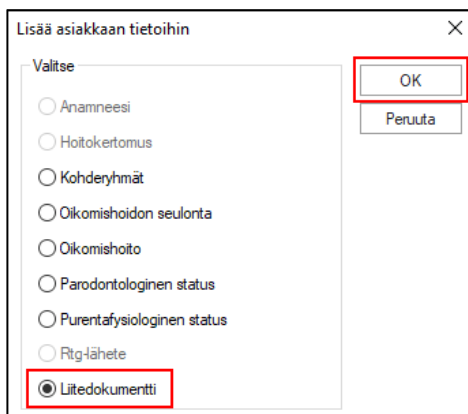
Lisää asiakkaan tietoihin

X

Valitse

Anamneesi

Hoitokertomus

Kohderyhmät

Oikomishoidon seulonta

Oikomishoito

Parodontologinen status

Purentafysiologinen status

Rtg-lähete

Liitedokumentti

OK

Peruuta